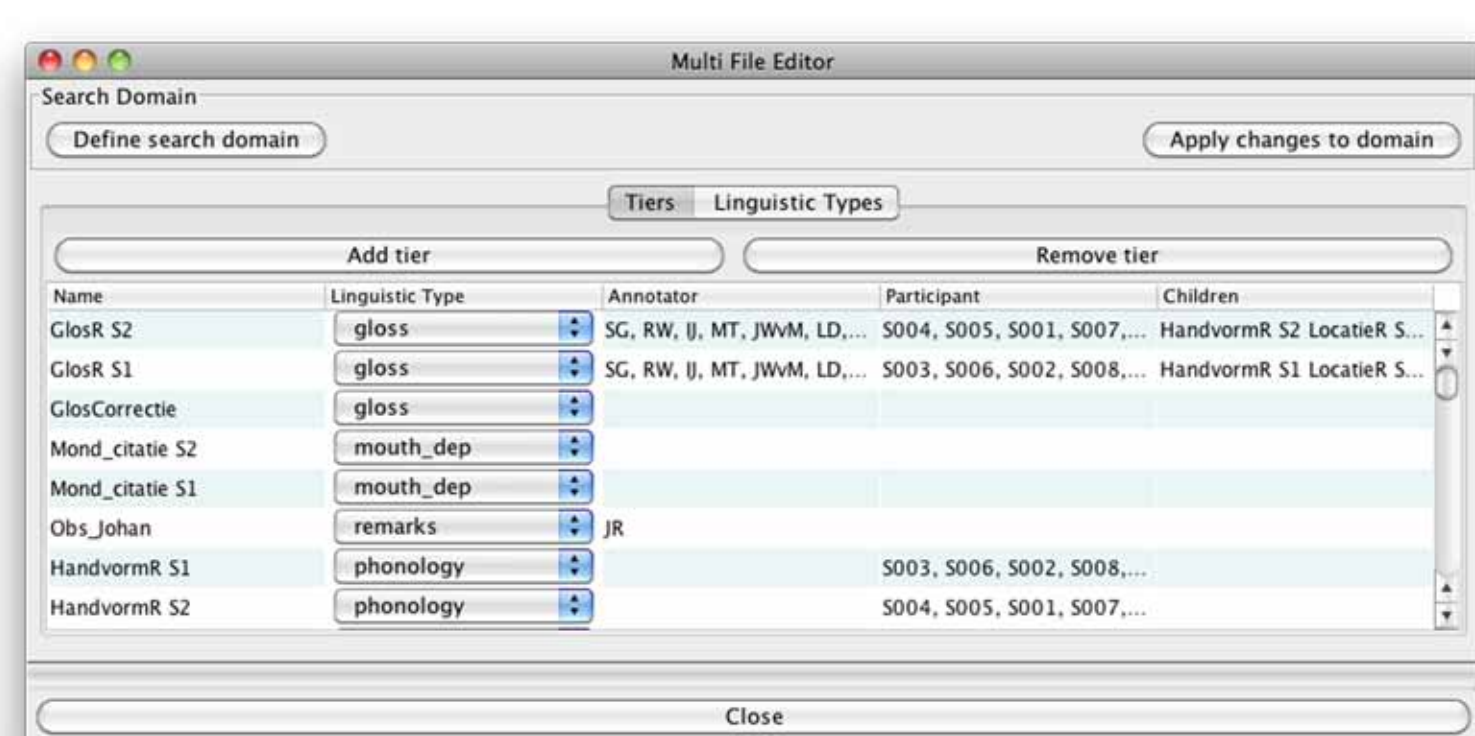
Multi File Editor

Search Domain

Define search domain

Apply changes to domain

Tiers | Linguistic Types

Add tier

Remove tier

| Name | Linguistic Type | Annotator | Participant | Children |
|---|---|---|---|---|
| GlosR S2 | gloss | SG, RW, IJ, MT, JWvM, LD,... | S004, S005, S001, S007,... | HandvormR S2 LocatieR S... |
| GlosR S1 | gloss | SG, RW, IJ, MT, JWvM, LD,... | S003, S006, S002, S008,... | HandvormR S1 LocatieR S... |
| GlosCorrectie | gloss | | | |
| Mond_citatie S2 | mouth_dep | | | |
| Mond_citatie S1 | mouth_dep | | | |
| Obs_Johan | remarks | JR | | |
| HandvormR S1 | phonology | | S003, S006, S002, S008,... | |
| HandvormR S2 | phonology | | S004, S005, S001, S007,... | |

Close